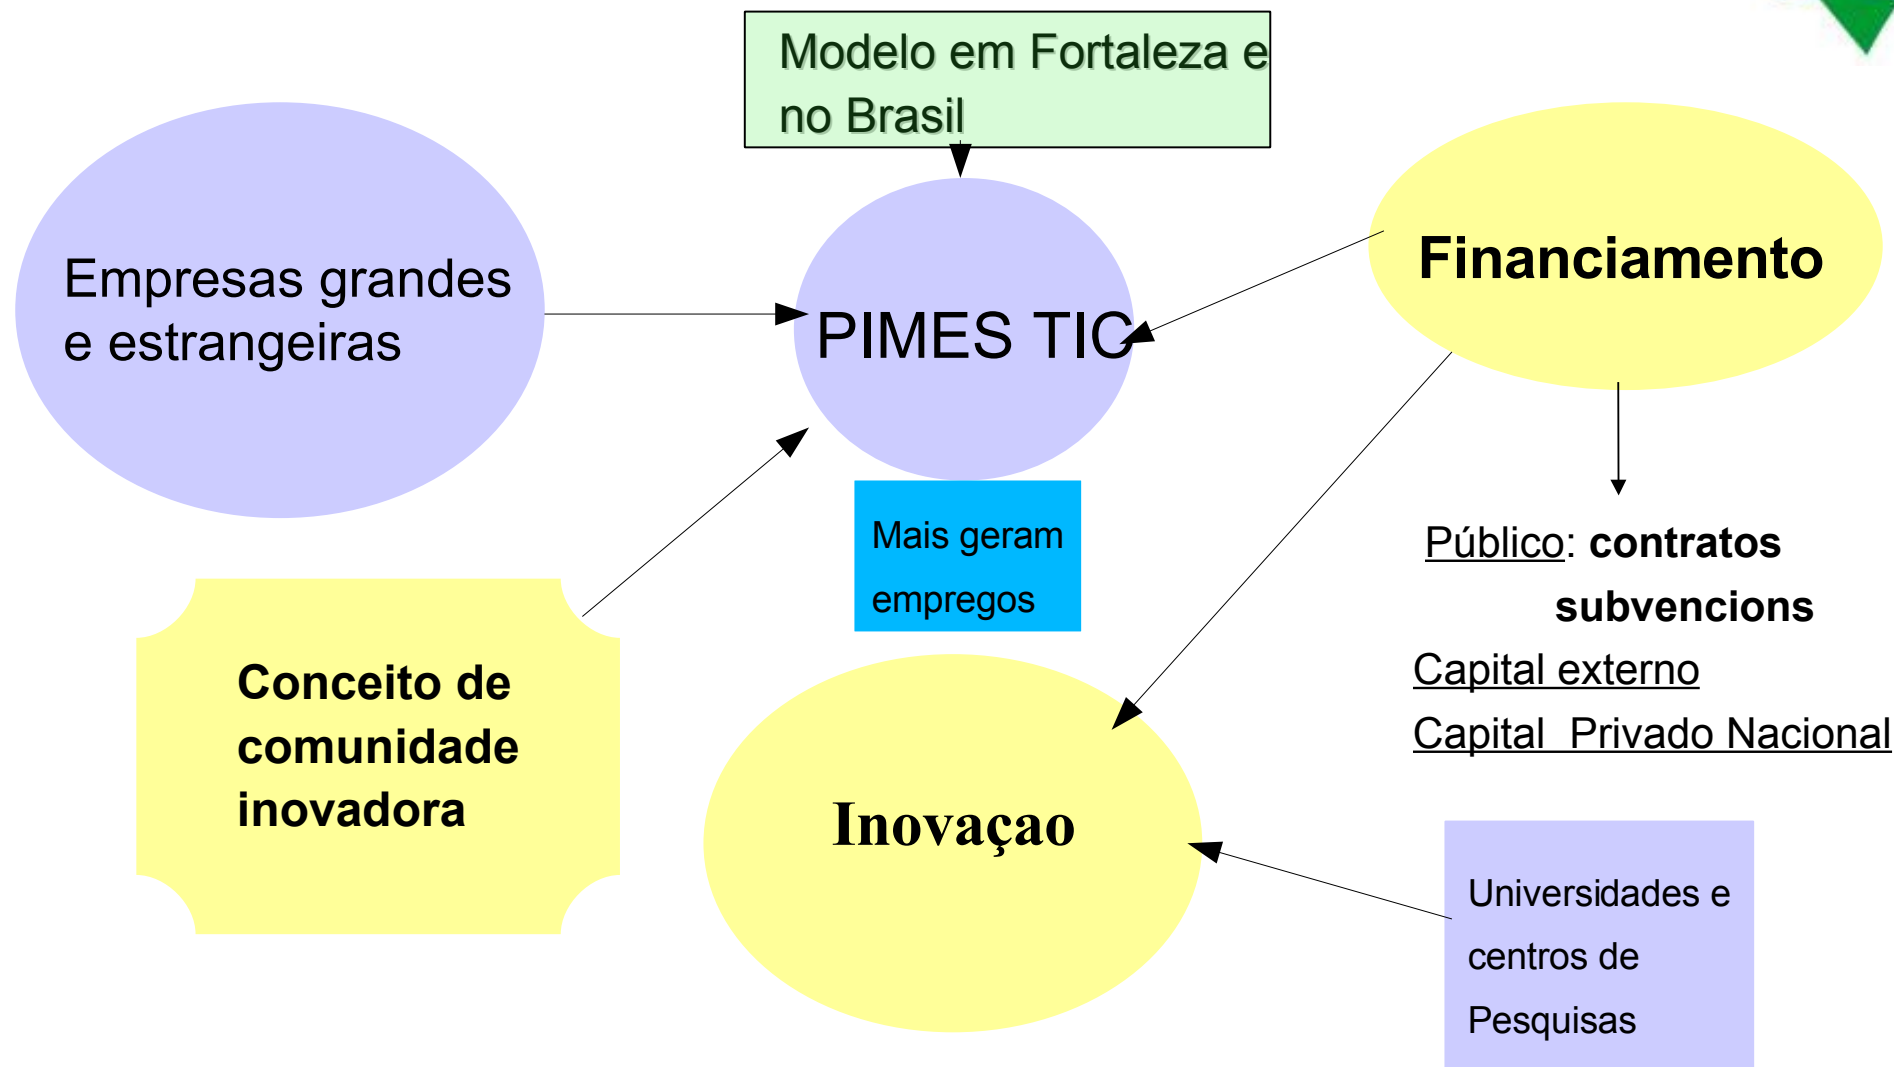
Modelo em Fortaleza e no Brasil

Empresas grandes e estrangeiras

PIMES TIC

Financiamento

Mais geram empregos

Público: contratos subvencions

Capital externo

Capital Privado Nacional

Conceito de comunidade inovadora

Inovaçao

Universidades e centros de Pesquisas